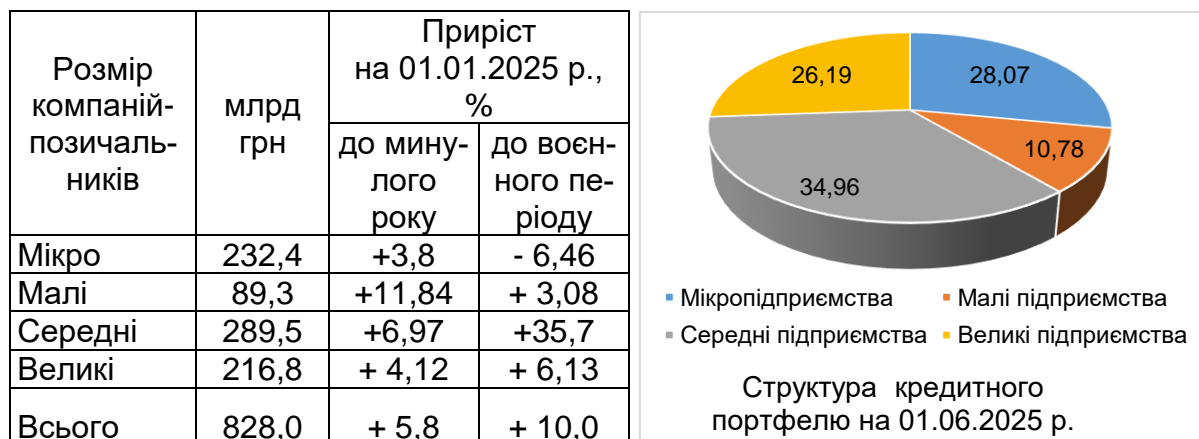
| Розмір компаній-позичальників | млрд грн | Приріст на 01.01.2025 р., % | |
|---|---|---|---|
| | | до минулого року | до воєнного періоду |
| Мікро | 232,4 | +3,8 | - 6,46 |
| Малі | 89,3 | +11,84 | + 3,08 |
| Середні | 289,5 | +6,97 | +35,7 |
| Великі | 216,8 | + 4,12 | + 6,13 |
| Всього | 828,0 | + 5,8 | + 10,0 |

28,07
10,78
34,96
26,19

Мікропідприємства
Малі підприємства
Середні підприємства
Великі підприємства

Структура кредитного портфелю на 01.06.2025 р.